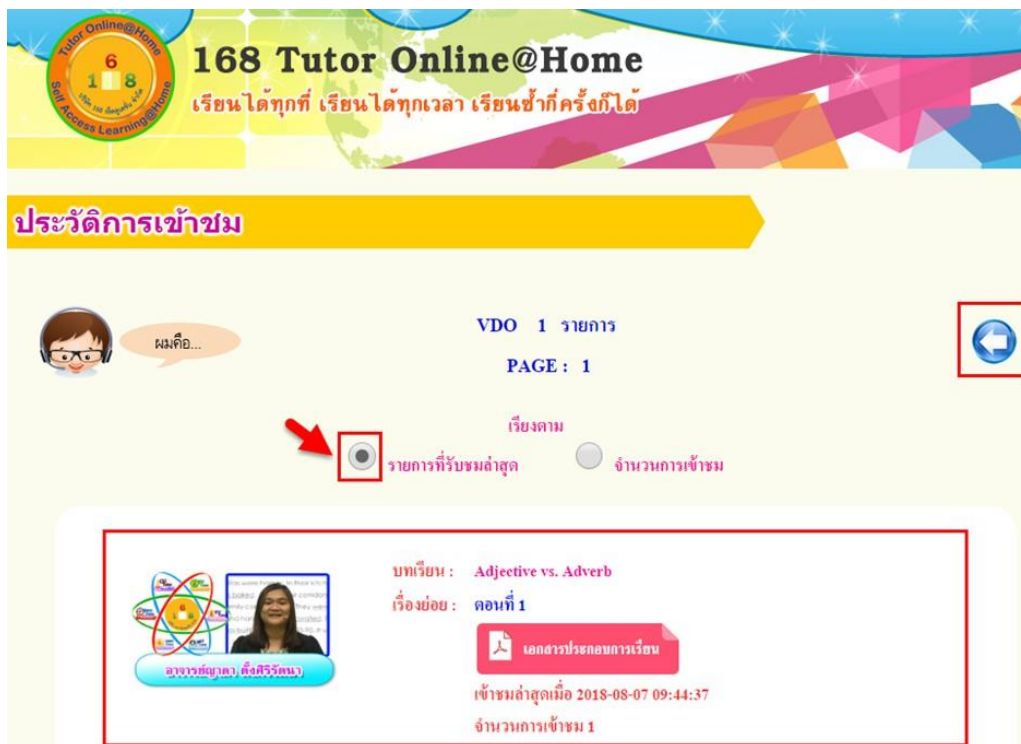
Tutor Online@Home
1 6 8
Self Access Learning@Home

168 Tutor Online@Home
เรียนได้ทุกที่ เรียนได้ทุกเวลา เรียนซ้ำกี่ครั้งก็ได้

ประวัติการเข้าชม

ผมคือ...

VDO 1 รายการ

PAGE : 1

เรียงตาม

รายการที่รับชมล่าสุด จำนวนการเข้าชม

อาจารย์ญาดา ตั้งศิริรัตนา

บทเรียน : Adjective vs. Adverb
เรื่องย่อย : ตอนที่ 1

เอกสารประกอบการเรียน

เข้าชมล่าสุดเมื่อ 2018-08-07 09:44:37

จำนวนการเข้าชม 1